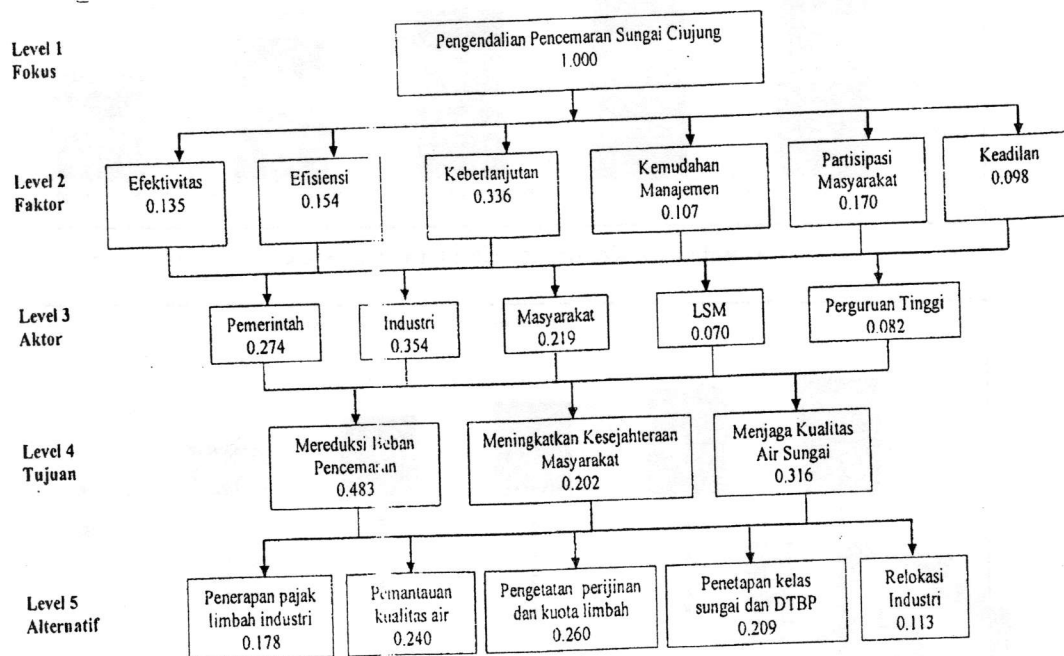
Level 1
Fokus

Pengendalian Pencemaran Sungai Ciujung
1.000

Level 2
Faktor

Efektivitas
0.135

Efisiensi
0.154

Keberlanjutan
0.336

Kemudahan Manajemen
0.107

Partisipasi Masyarakat
0.170

Keadilan
0.098

Level 3
Aktor

Pemerintah
0.274

Industri
0.354

Masyarakat
0.219

LSM
0.070

Perguruan Tinggi
0.082

Level 4
Tujuan

Mereduksi Beban Pencemaran
0.483

Meningkatkan Kesejahteraan Masyarakat
0.202

Menjaga Kualitas Air Sungai
0.316

Level 5
Alternatif

Penerapan pajak limbah industri
0.178

Pemantauan kualitas air
0.240

Pengetatan perijinan dan kuota limbah
0.260

Penetapan kelas sungai dan DTBP
0.209

Relokasi Industri
0.113